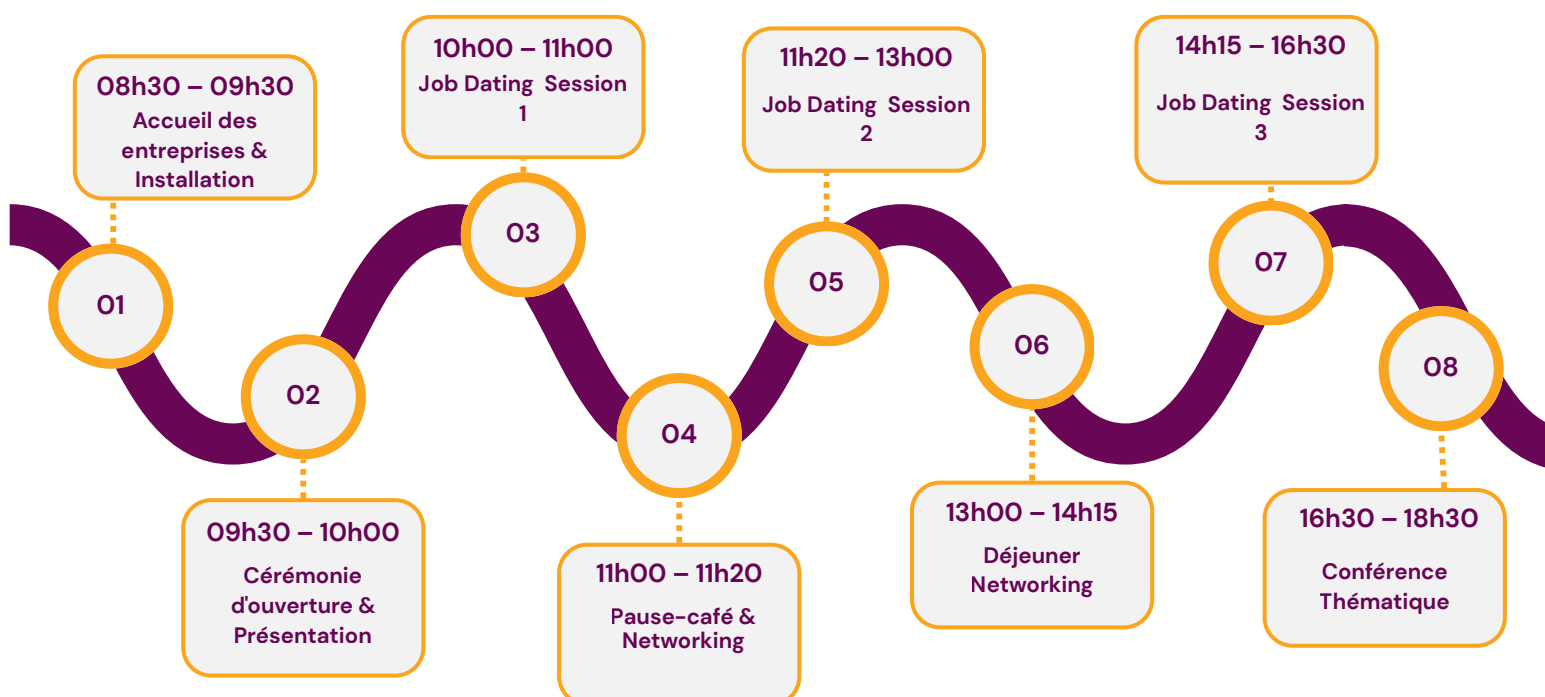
08h30 – 09h30
Accueil des entreprises & Installation

01

09h30 – 10h00
Cérémonie d'ouverture & Présentation

02

10h00 – 11h00
Job Dating Session 1

03

11h00 – 11h20
Pause-café & Networking

04

11h20 – 13h00
Job Dating Session 2

05

13h00 – 14h15
Déjeuner Networking

06

14h15 – 16h30
Job Dating Session 3

07

16h30 – 18h30
Conférence Thématique

08